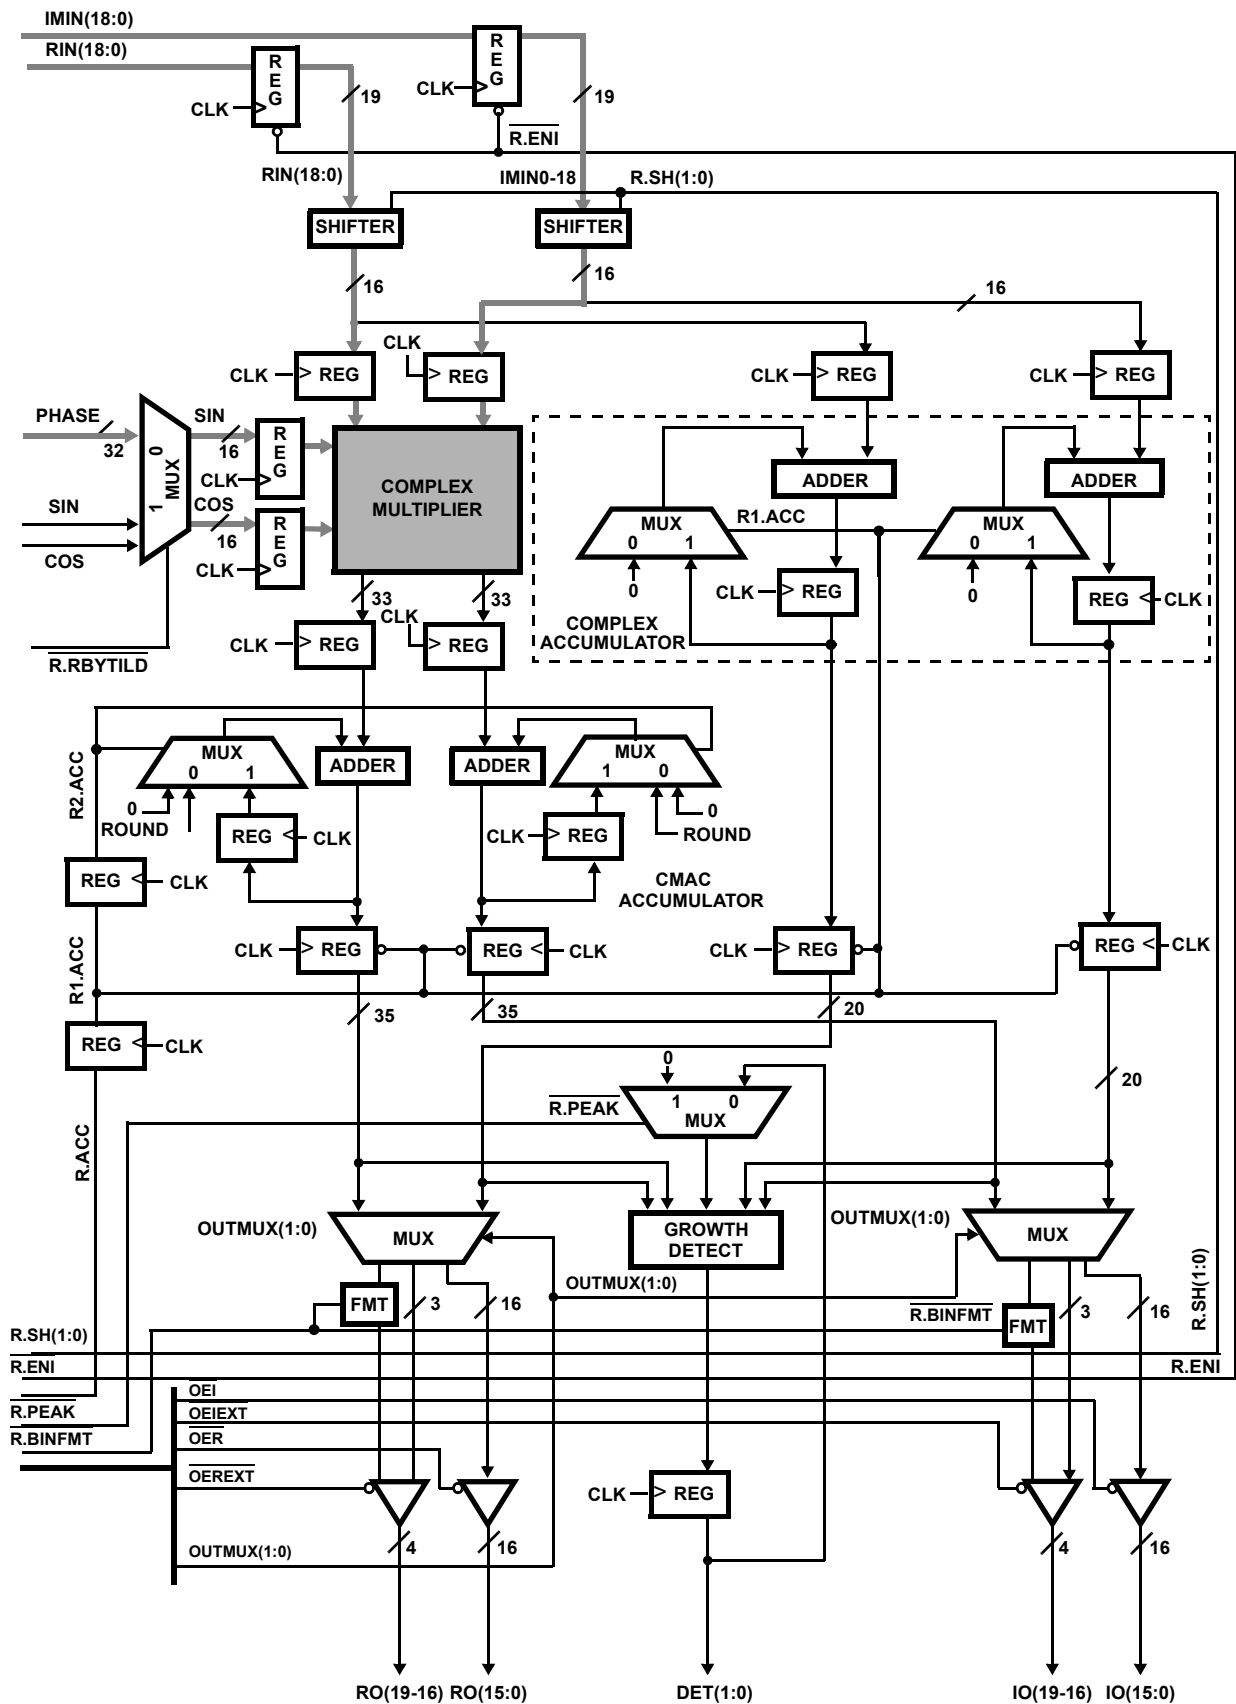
IMIN(18:0)
RIN(18:0)
REG
CLK
19
REG
CLK
19
$\overline{R.ENI}$
RIN(18:0)
IMIN0-18
R.SH(1:0)
SHIFTER
SHIFTER
16
16
16
CLK
CLK
REG
REG
CLK
REG
CLK
REG
PHASE
32
MUX
0
1
SIN
16
REG
CLK
COMPLEX MULTIPLIER
SIN
COS
COS
16
REG
CLK
ADDER
ADDER
MUX
0
1
R1.ACC
MUX
0
1
0
0
CLK
REG
REG
CLK
COMPLEX ACCUMULATOR
$\overline{R.RBYTILD}$
33
33
CLK
CLK
REG
REG
R2.ACC
MUX
0
1
ADDER
ADDER
MUX
1
0
0
ROUND
0
ROUND
REG
CLK
CLK
REG
REG
CLK
CMAC ACCUMULATOR
R1.ACC
CLK
REG
REG
CLK
CLK
REG
REG
CLK
REG
CLK
35
35
20
0
$\overline{R.PEAK}$
1
0
MUX
20
R.ACC
OUTMUX(1:0)
MUX
GROWTH DETECT
OUTMUX(1:0)
MUX
OUTMUX(1:0)
FMT
3
16
$\overline{R.BINFMT}$
FMT
3
16
R.SH(1:0)
R.SH(1:0)
R.ENI
R.ENI
$\overline{R.PEAK}$
R.BINFMT
$\overline{OEI}$
$\overline{OEIEXT}$
$\overline{OER}$
$\overline{OEREXT}$
CLK
REG
OUTMUX(1:0)
4
16
4
16
RO(19-16)
RO(15:0)
DET(1:0)
IO(19-16)
IO(15:0)